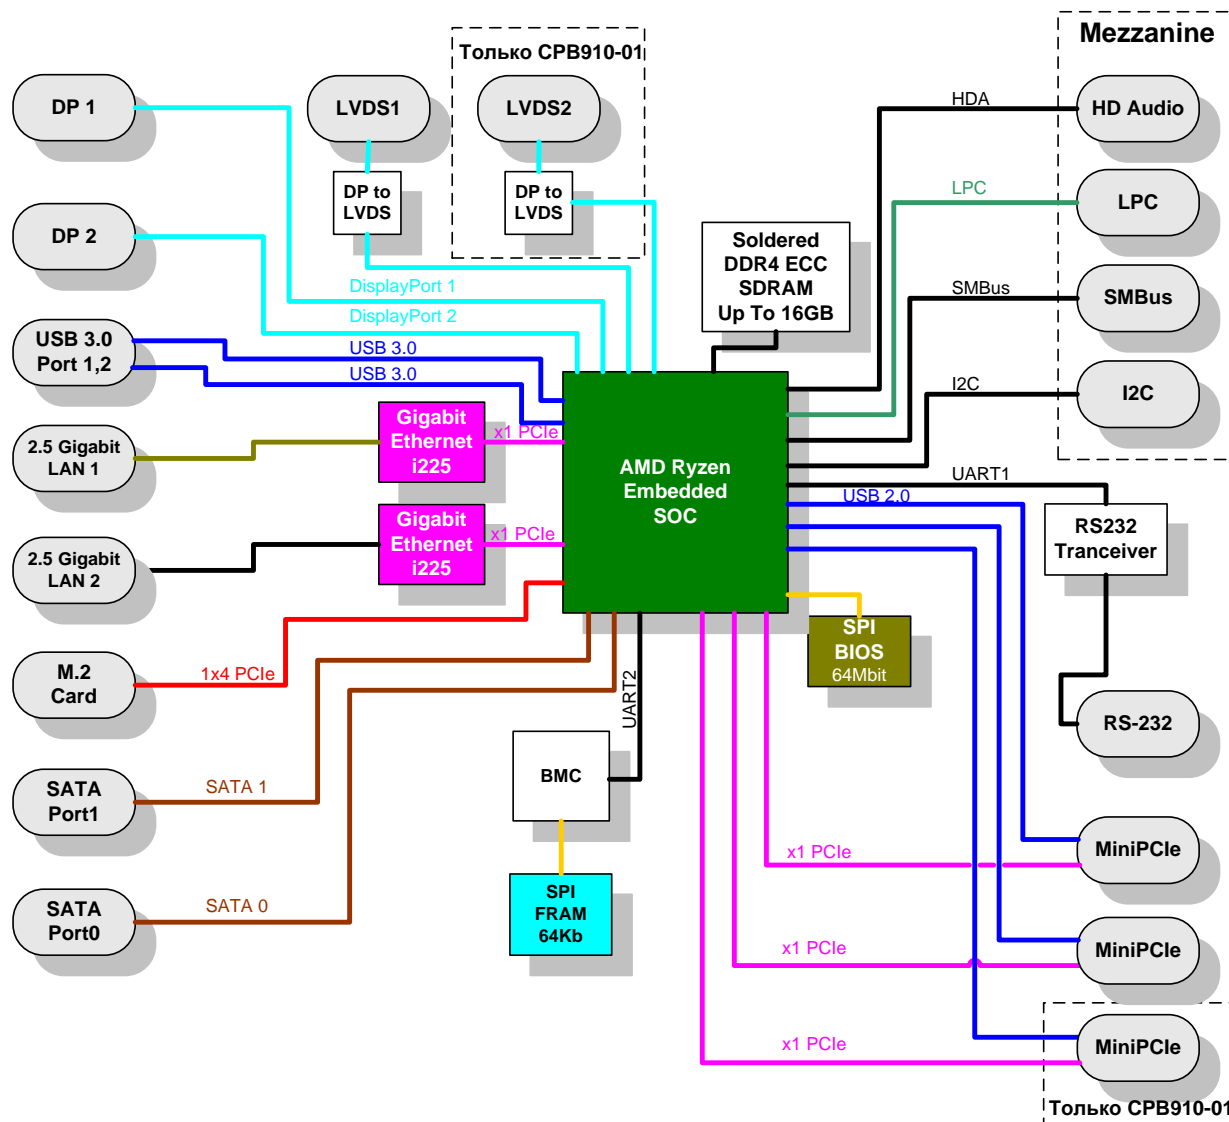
Только CPB910-01

Mezzanine

DP 1

LVDS1

LVDS2

DP to LVDS

DP to LVDS

HDA

HD Audio

LPC

LPC

DP 2

Soldered DDR4 ECC SDRAM Up To 16GB

SMBus

SMBus

DisplayPort 1

DisplayPort 2

USB 3.0 Port 1,2

USB 3.0

USB 3.0

I2C

I2C

Gigabit Ethernet i225

x1 PCIe

2.5 Gigabit LAN 1

AMD Ryzen Embedded SOC

UART1

USB 2.0

RS232 Tranceiver

Gigabit Ethernet i225

x1 PCIe

2.5 Gigabit LAN 2

SPI BIOS 64Mbit

M.2 Card

1x4 PCIe

UART2

RS-232

BMC

SATA Port1

SATA 1

MiniPCIe

x1 PCIe

SPI FRAM 64Kb

SATA Port0

SATA 0

MiniPCIe

x1 PCIe

x1 PCIe

MiniPCIe

Только CPB910-01